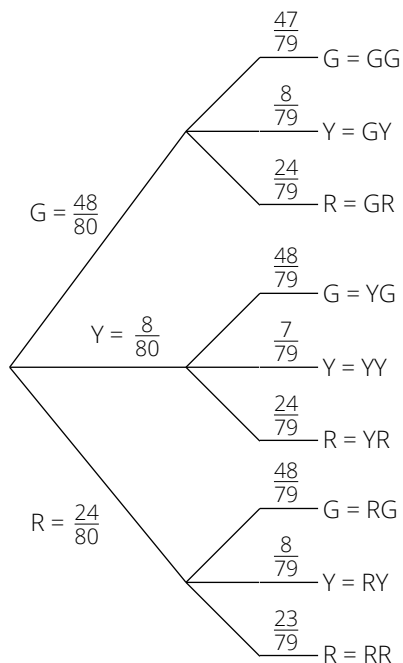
$\frac{47}{79}$ G = GG

$\frac{8}{79}$ Y = GY

$\frac{24}{79}$ R = GR

G = $\frac{48}{80}$

$\frac{48}{79}$ G = YG

Y = $\frac{8}{80}$

$\frac{7}{79}$ Y = YY

$\frac{24}{79}$ R = YR

$\frac{48}{79}$ G = RG

R = $\frac{24}{80}$

$\frac{8}{79}$ Y = RY

$\frac{23}{79}$ R = RR